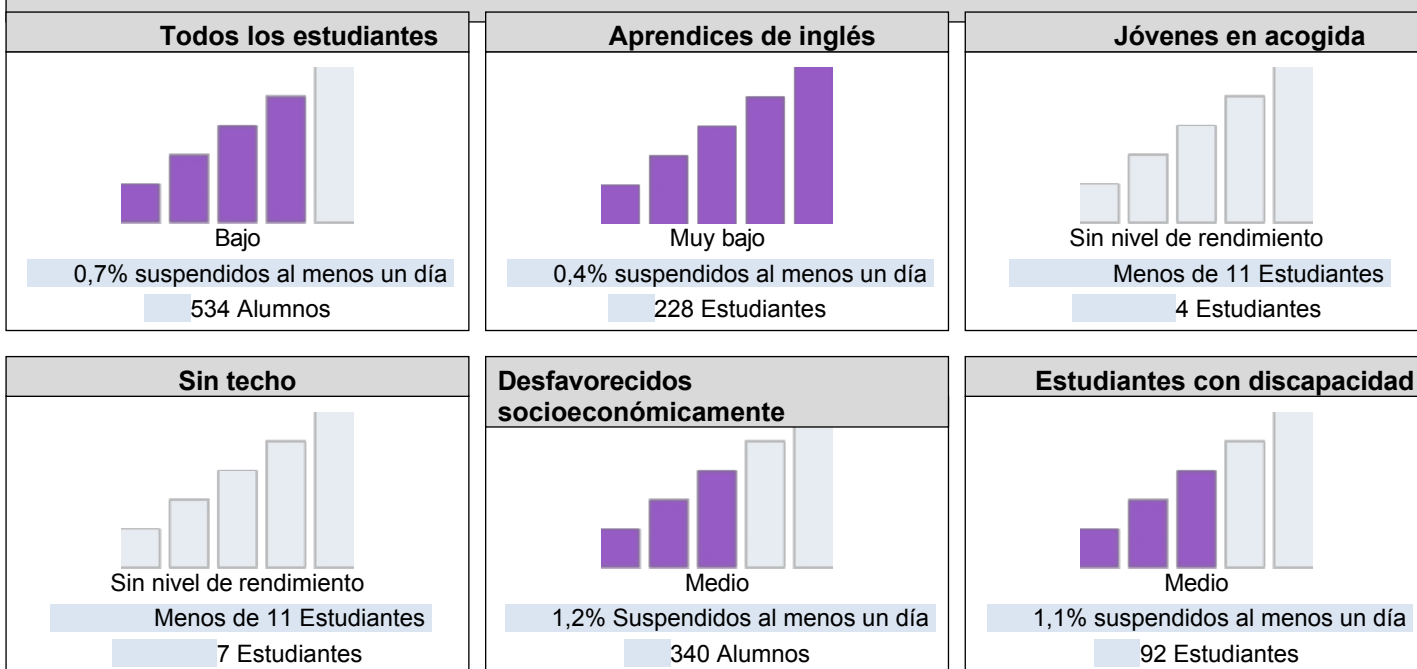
Todos los estudiantes

Bajo

0,7% suspendidos al menos un día

534 Alumnos

Aprendices de inglés

Muy bajo

0,4% suspendidos al menos un día

228 Estudiantes

Jóvenes en acogida

Sin nivel de rendimiento

Menos de 11 Estudiantes

4 Estudiantes

Sin techo

Sin nivel de rendimiento

Menos de 11 Estudiantes

7 Estudiantes

Desfavorecidos socioeconómicamente

Medio

1,2% Suspendidos al menos un día

340 Alumnos

Estudiantes con discapacidad

Medio

1,1% suspendidos al menos un día

92 Estudiantes